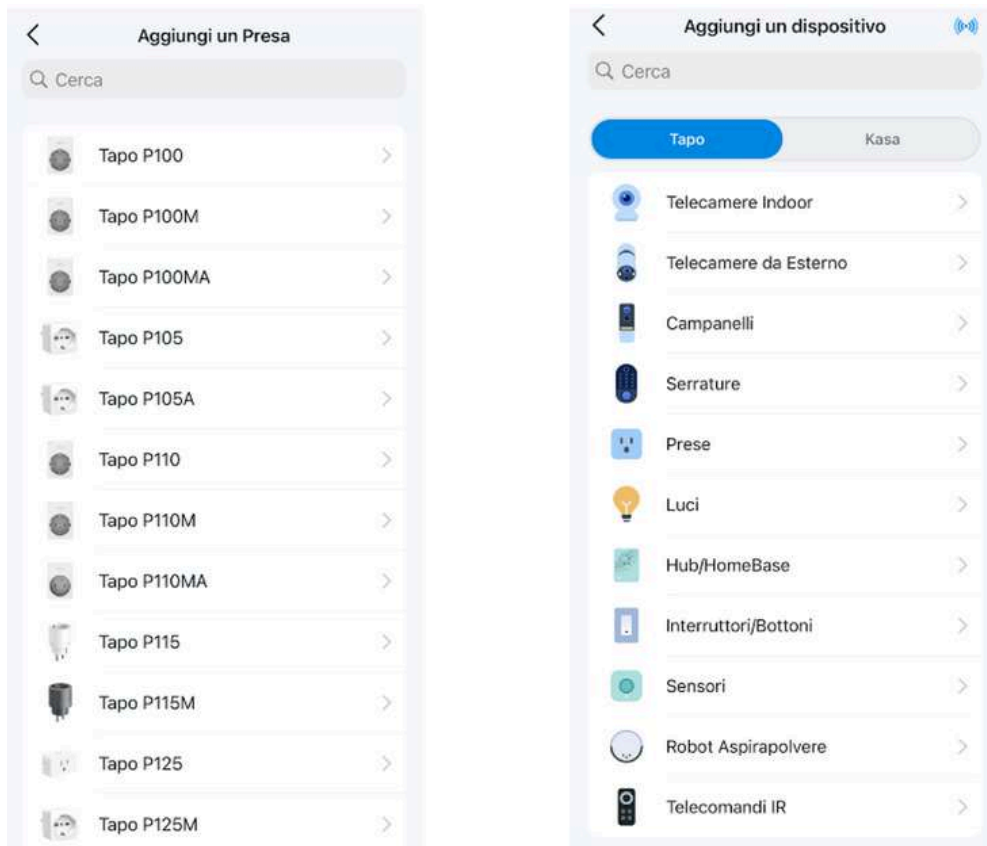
Aggiungi un Presa

Cerca

Tapo P100
Tapo P100M
Tapo P100MA
Tapo P105
Tapo P105A
Tapo P110
Tapo P110M
Tapo P110MA
Tapo P115
Tapo P115M
Tapo P125
Tapo P125M

Aggiungi un dispositivo

Cerca

Tapo
Kasa

Telecamere Indoor
Telecamere da Esterno
Campanelli
Serrature
Prese
Luci
Hub/HomeBase
Interruttori/Bottoni
Sensori
Robot Aspirapolvere
Telecomandi IR